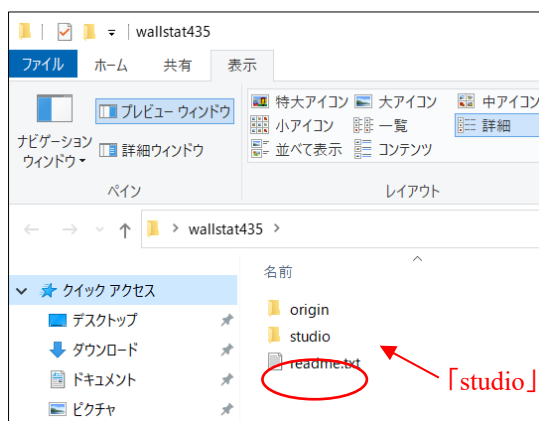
wallstat435

ファイル ホーム 共有 表示

ナビゲーション ウィンドウ
プレビュー ウィンドウ
詳細ウィンドウ
ペイン

特大アイコン 大アイコン 中アイコン
小アイコン 一覧 詳細
並べて表示 コンテンツ
レイアウト

wallstat435

名前

クイック アクセス
デスクトップ
ダウンロード
ドキュメント
ピクチャ

origin
studio
readme.txt

「studio」